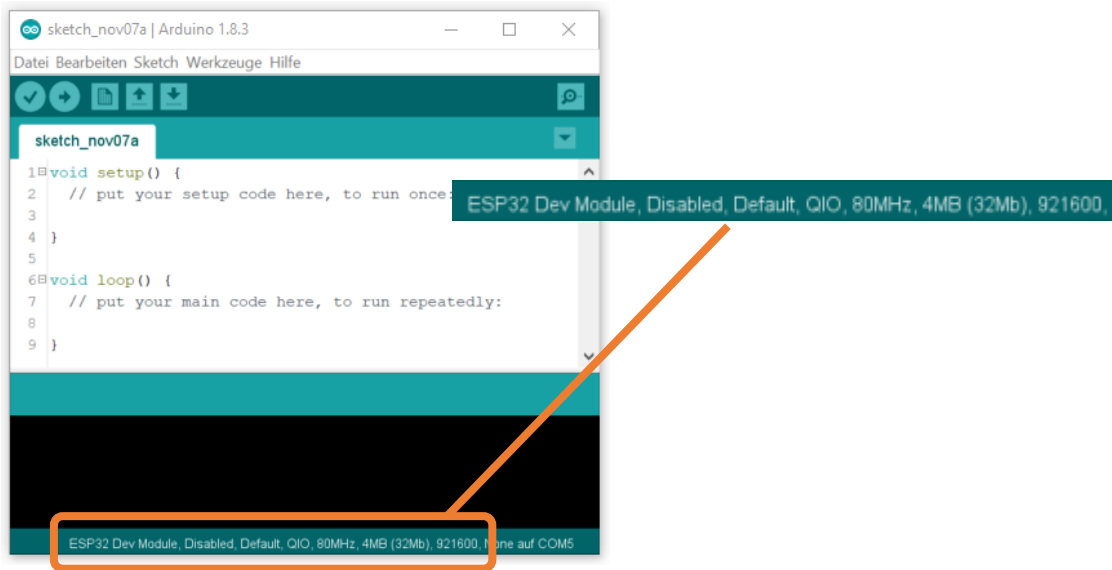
sketch_nov07a | Arduino 1.8.3

Datei Bearbeiten Sketch Werkzeuge Hilfe

sketch_nov07a

1 void setup() {
2 // put your setup code here, to run once:
3
4 }
5
6 void loop() {
7 // put your main code here, to run repeatedly:
8
9 }

ESP32 Dev Module, Disabled, Default, QIO, 80MHz, 4MB (32Mb), 921600,

ESP32 Dev Module, Disabled, Default, QIO, 80MHz, 4MB (32Mb), 921600, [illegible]one auf COM5